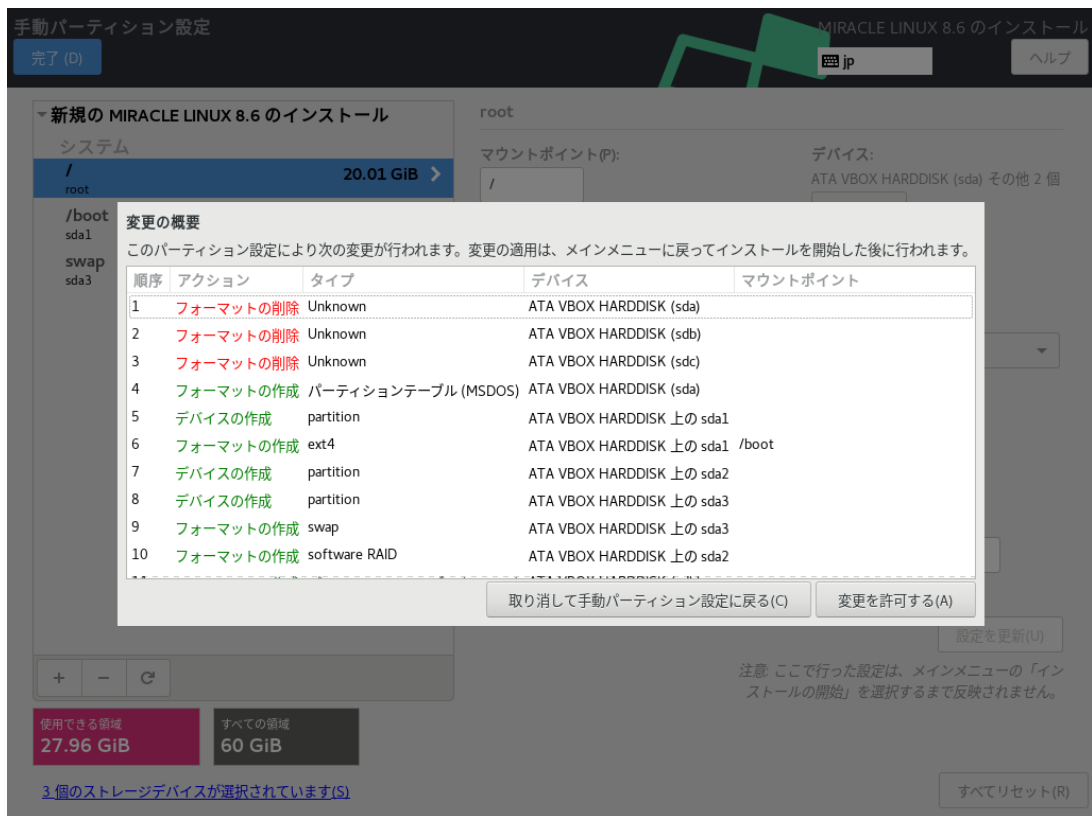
手動パーティション設定

完了 (D)

MIRACLE LINUX 8.6 のインストール

jp

ヘルプ

新規の MIRACLE LINUX 8.6 のインストール

システム

/
root
20.01 GiB

/boot
sda1

swap
sda3

root

マウントポイント(P):

/

デバイス:

ATA VBOX HARDDISK (sda) その他 2 個

変更の概要

このパーティション設定により次の変更が行われます。変更の適用は、メインメニューに戻ってインストールを開始した後に行われます。

| 順序 | アクション | タイプ | デバイス | マウントポイント |
|---|---|---|---|---|
| 1 | フォーマットの削除 | Unknown | ATA VBOX HARDDISK (sda) | |
| 2 | フォーマットの削除 | Unknown | ATA VBOX HARDDISK (sdb) | |
| 3 | フォーマットの削除 | Unknown | ATA VBOX HARDDISK (sdc) | |
| 4 | フォーマットの作成 | パーティションテーブル (MSDOS) | ATA VBOX HARDDISK (sda) | |
| 5 | デバイスの作成 | partition | ATA VBOX HARDDISK 上の sda1 | |
| 6 | フォーマットの作成 | ext4 | ATA VBOX HARDDISK 上の sda1 | /boot |
| 7 | デバイスの作成 | partition | ATA VBOX HARDDISK 上の sda2 | |
| 8 | デバイスの作成 | partition | ATA VBOX HARDDISK 上の sda3 | |
| 9 | フォーマットの作成 | swap | ATA VBOX HARDDISK 上の sda3 | |
| 10 | フォーマットの作成 | software RAID | ATA VBOX HARDDISK 上の sda2 | |

取り消して手動パーティション設定に戻る(C)

変更を許可する(A)

設定を更新(U)

注意: ここで行った設定は、メインメニューの「インストールの開始」を選択するまで反映されません。

+ − C

使用できる領域
27.96 GiB

すべての領域
60 GiB

3 個のストレージデバイスが選択されています(S)

すべてリセット(R)